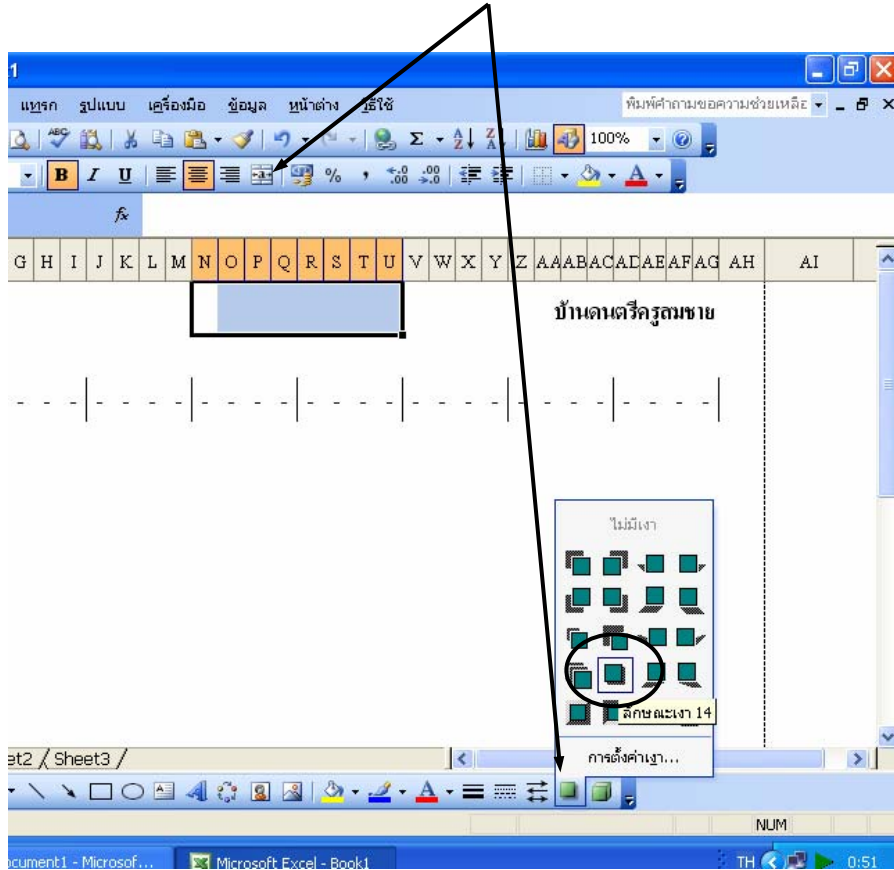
1

แทรก รูปแบบ เครื่องมือ ข้อมูล หน้าต่าง วิธีใช้

พิมพ์คำถามขอความช่วยเหลือ

100%

B I U

% , .00 .00

fx

G H I J K L M N O P Q R S T U V W X Y Z AA AB AC AD AE AF AG AH AI

บ้านดนตรีครูณมชาย

ไม่มีเงา

ลักษณะเงา 14

การตั้งค่าเงา...

et2 / Sheet3 /

NUM

ocument1 - Microsof... Microsoft Excel - Book1 TH 0:51